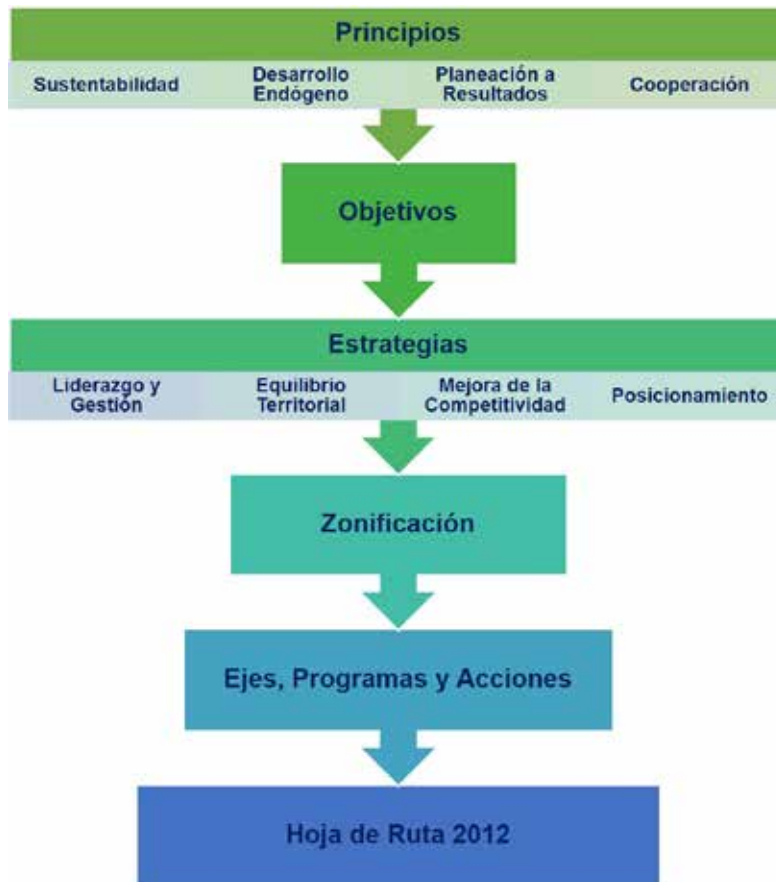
Principios

Sustentabilidad

Desarrollo Endógeno

Planeación a Resultados

Cooperación

Objetivos

Estrategias

Liderazgo y Gestión

Equilibrio Territorial

Mejora de la Competitividad

Posicionamiento

Zonificación

Ejes, Programas y Acciones

Hoja de Ruta 2012